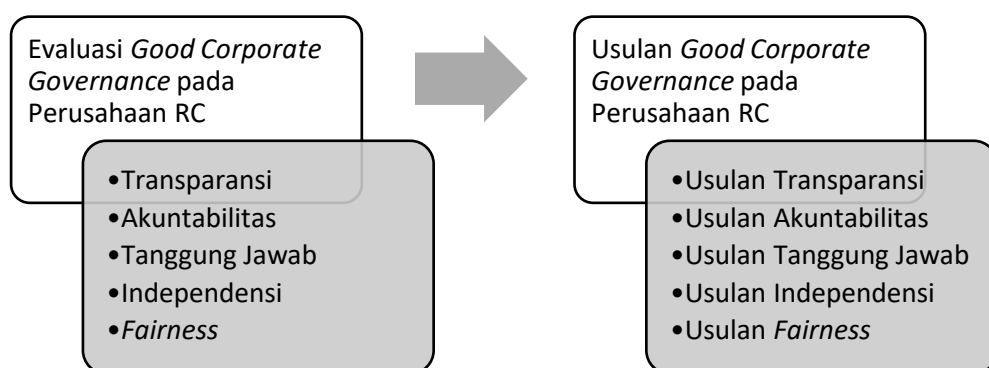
Evaluasi Good Corporate Governance pada Perusahaan RC

•Transparansi
•Akuntabilitas
•Tanggung Jawab
•Independensi
•Fairness

Usulan Good Corporate Governance pada Perusahaan RC

•Usulan Transparansi
•Usulan Akuntabilitas
•Usulan Tanggung Jawab
•Usulan Independensi
•Usulan Fairness